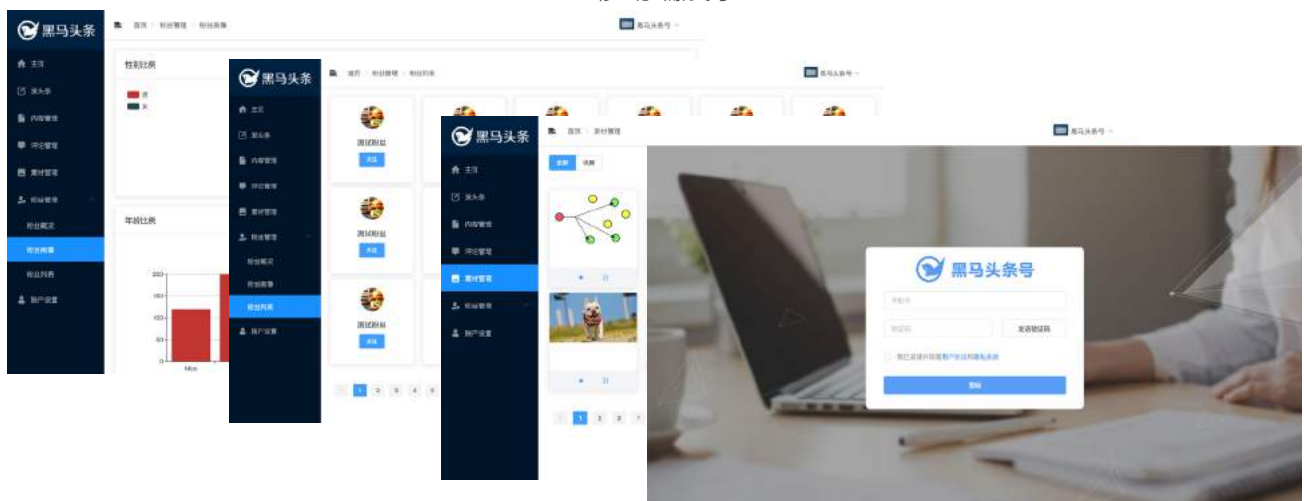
黑马头条
首页 / 粉丝管理 / 粉丝画像
黑马头条号
主页
发头条
内容管理
评论管理
素材管理
粉丝管理
粉丝概况
粉丝画像
粉丝列表
账户设置
性别比例
男
女
年龄比例
200
150
100
50
0
Mon

黑马头条
首页 / 粉丝管理 / 粉丝列表
黑马头条号
主页
发头条
内容管理
评论管理
素材管理
粉丝管理
粉丝概况
粉丝画像
粉丝列表
账户设置
测试粉丝
关注
测试粉丝
关注
测试粉丝
关注
1 2 3 4 5

黑马头条
首页 / 素材管理
黑马头条号
主页
发头条
内容管理
评论管理
素材管理
粉丝管理
账户设置
全部
收藏
1 2 3

黑马头条号
手机号
验证码
发送验证码
我已阅读并同意用户协议和隐私条款
登录